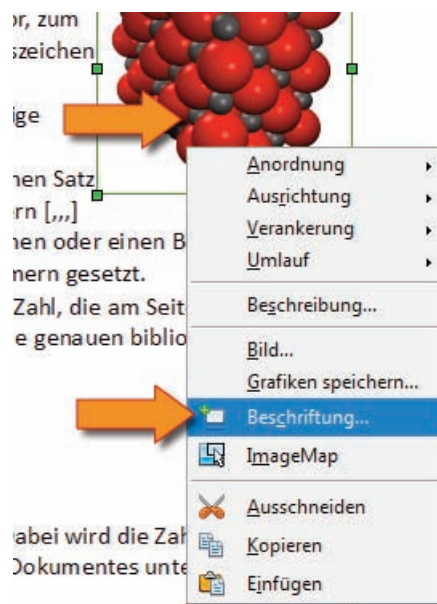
or, zum
szeichen

ige

hen Satz
rn [,,,]
hen oder einen B
nern gesetzt.
Zahl, die am Seit
e genauen biblio

abei wird die Zah
Dokumentes unte

Anordnung
Ausrichtung
Verankerung
Umlauf
Beschreibung...
Bild...
Grafiken speichern...
Beschriftung...
ImageMap
Ausschneiden
Kopieren
Einfügen